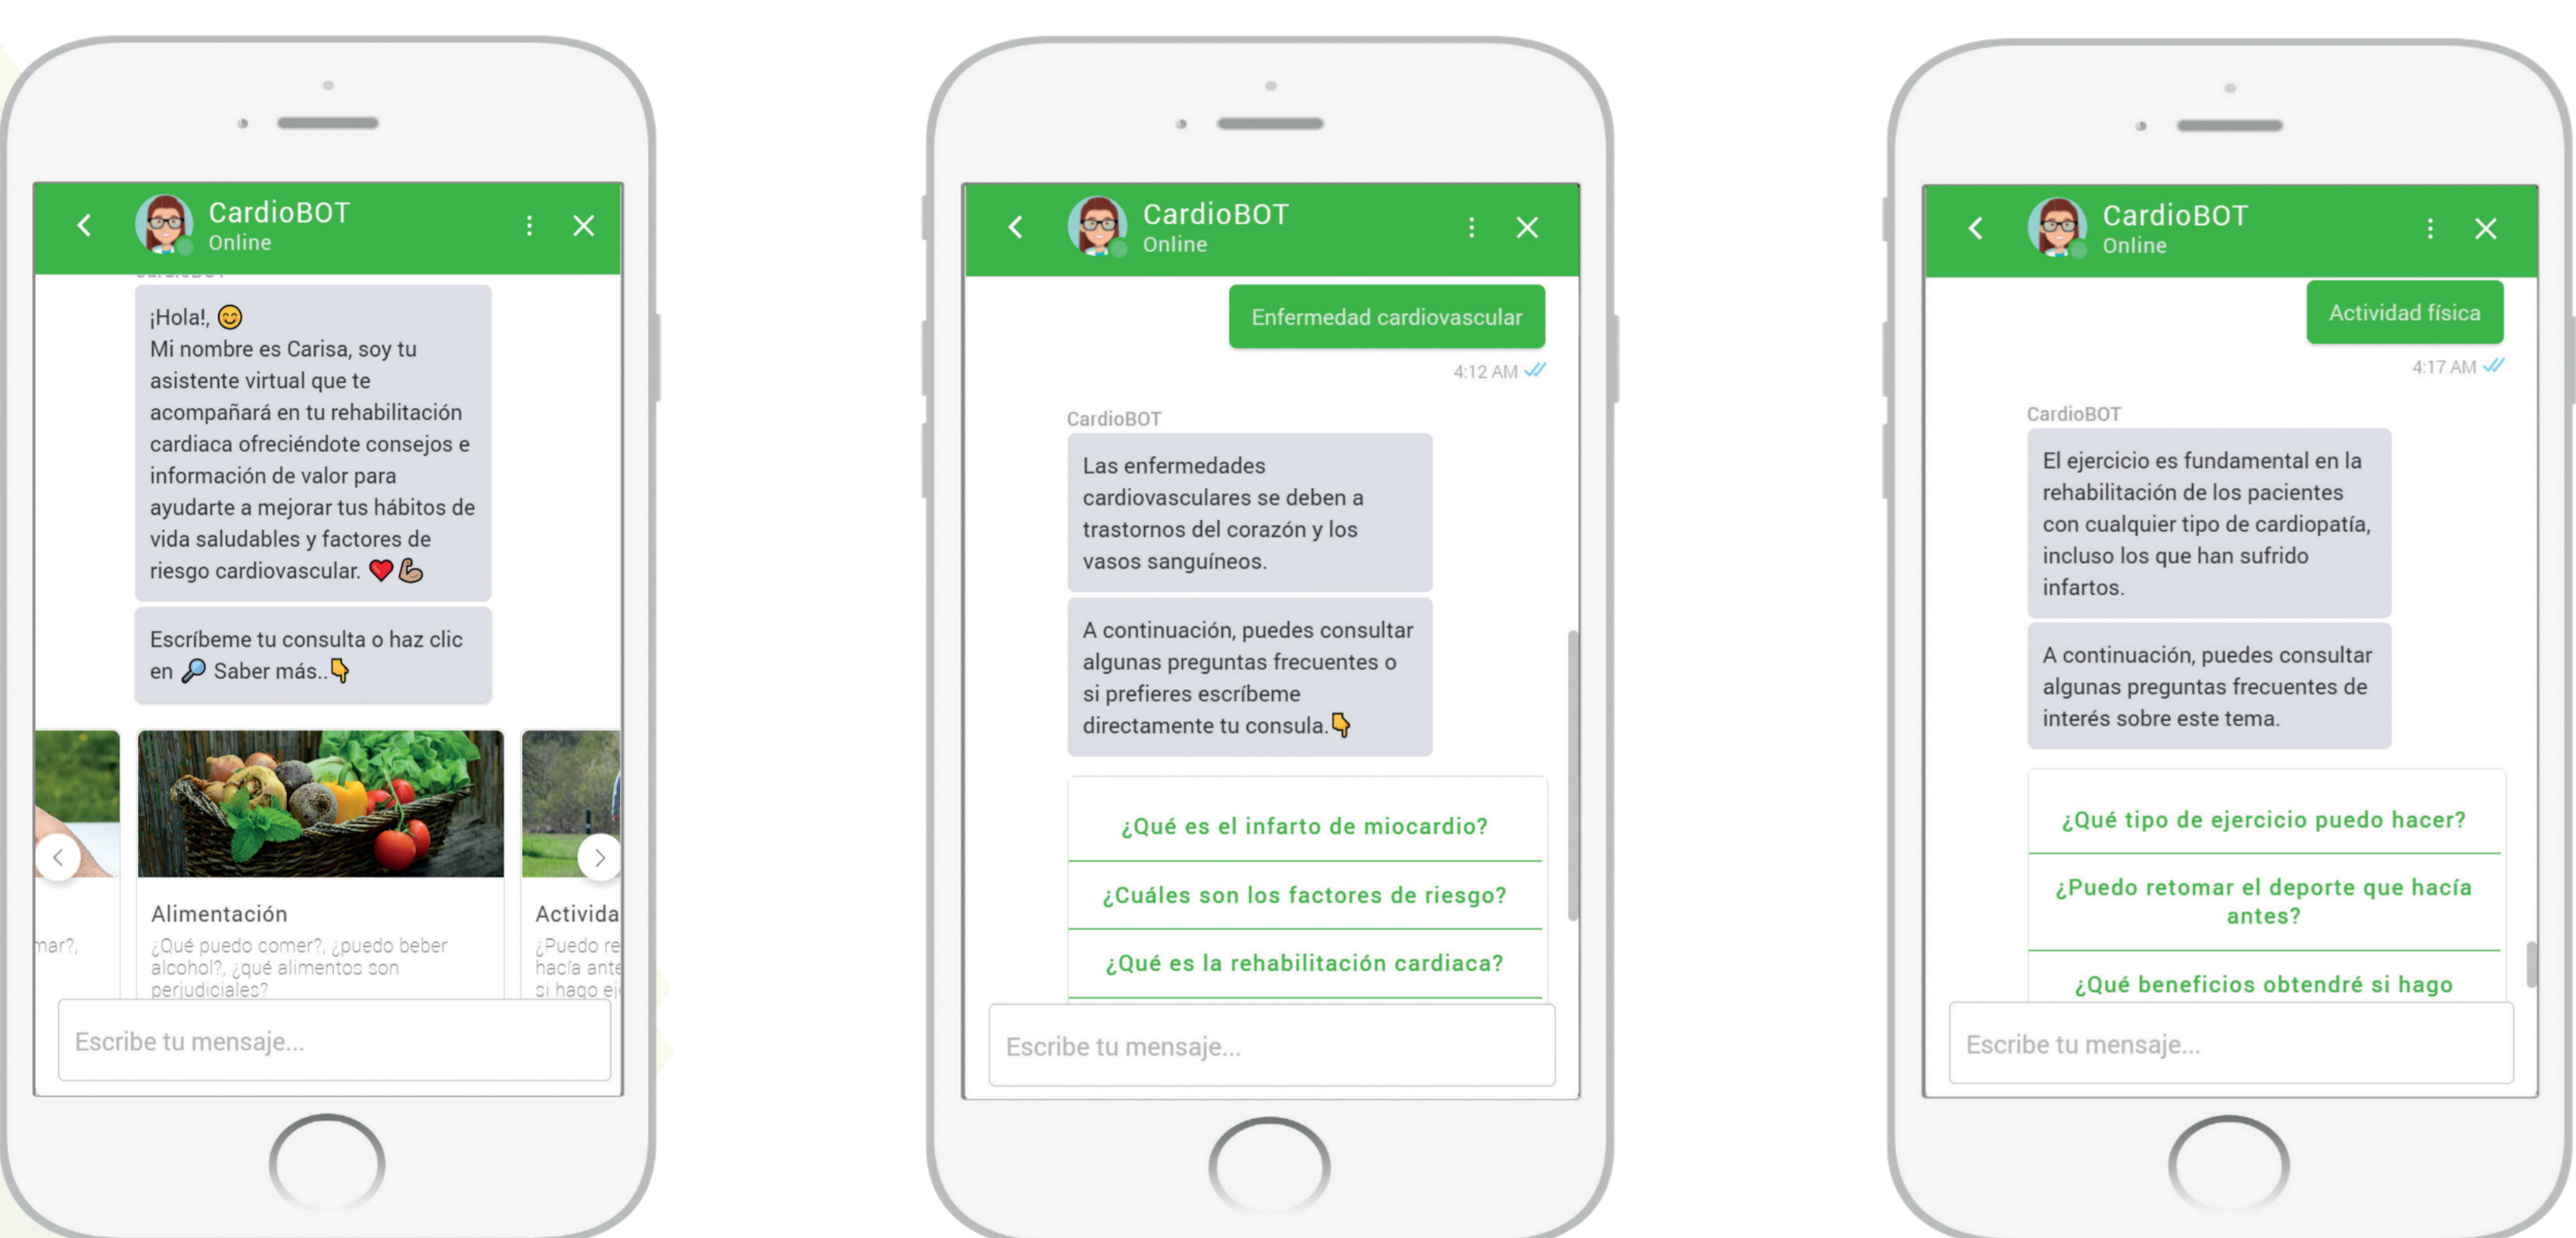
CardioBOT
Online

¡Hola!, 😊
Mi nombre es Carisa, soy tu asistente virtual que te acompañará en tu rehabilitación cardiaca ofreciéndote consejos e información de valor para ayudarte a mejorar tus hábitos de vida saludables y factores de riesgo cardiovascular. ❤️💪

Escríbeme tu consulta o haz clic en 🔎 Saber más..👇

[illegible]mar?,

Alimentación
¿Qué puedo comer?, ¿puedo beber alcohol?, ¿qué alimentos son perjudiciales?

Activida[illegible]
¿Puedo re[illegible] hacía ante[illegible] si hago ej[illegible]

Escribe tu mensaje...

CardioBOT
Online

Enfermedad cardiovascular
4:12 AM

CardioBOT
Las enfermedades cardiovasculares se deben a trastornos del corazón y los vasos sanguíneos.

A continuación, puedes consultar algunas preguntas frecuentes o si prefieres escríbeme directamente tu consula.👇

¿Qué es el infarto de miocardio?
¿Cuáles son los factores de riesgo?
¿Qué es la rehabilitación cardiaca?

Escribe tu mensaje...

CardioBOT
Online

Actividad física
4:17 AM

CardioBOT
El ejercicio es fundamental en la rehabilitación de los pacientes con cualquier tipo de cardiopatía, incluso los que han sufrido infartos.

A continuación, puedes consultar algunas preguntas frecuentes de interés sobre este tema.

¿Qué tipo de ejercicio puedo hacer?
¿Puedo retomar el deporte que hacía antes?
¿Qué beneficios obtendré si hago

Escribe tu mensaje...